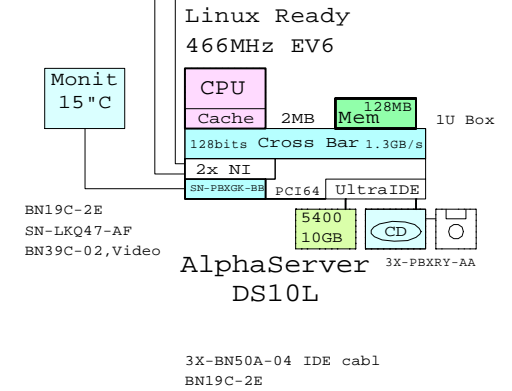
Linux Ready
466MHz EV6

Monit
15"C

CPU
Cache 2MB
128MB
Mem
1U Box

128bits Cross Bar 1.3GB/s
2x NI
SN-PBXGK-BB PCI64 UltraIDE

BN19C-2E
SN-LKQ47-AF
BN39C-02,Video

5400
10GB
CD

AlphaServer
DS10L
3X-PBXRY-AA

3X-BN50A-04 IDE cabl
BN19C-2E